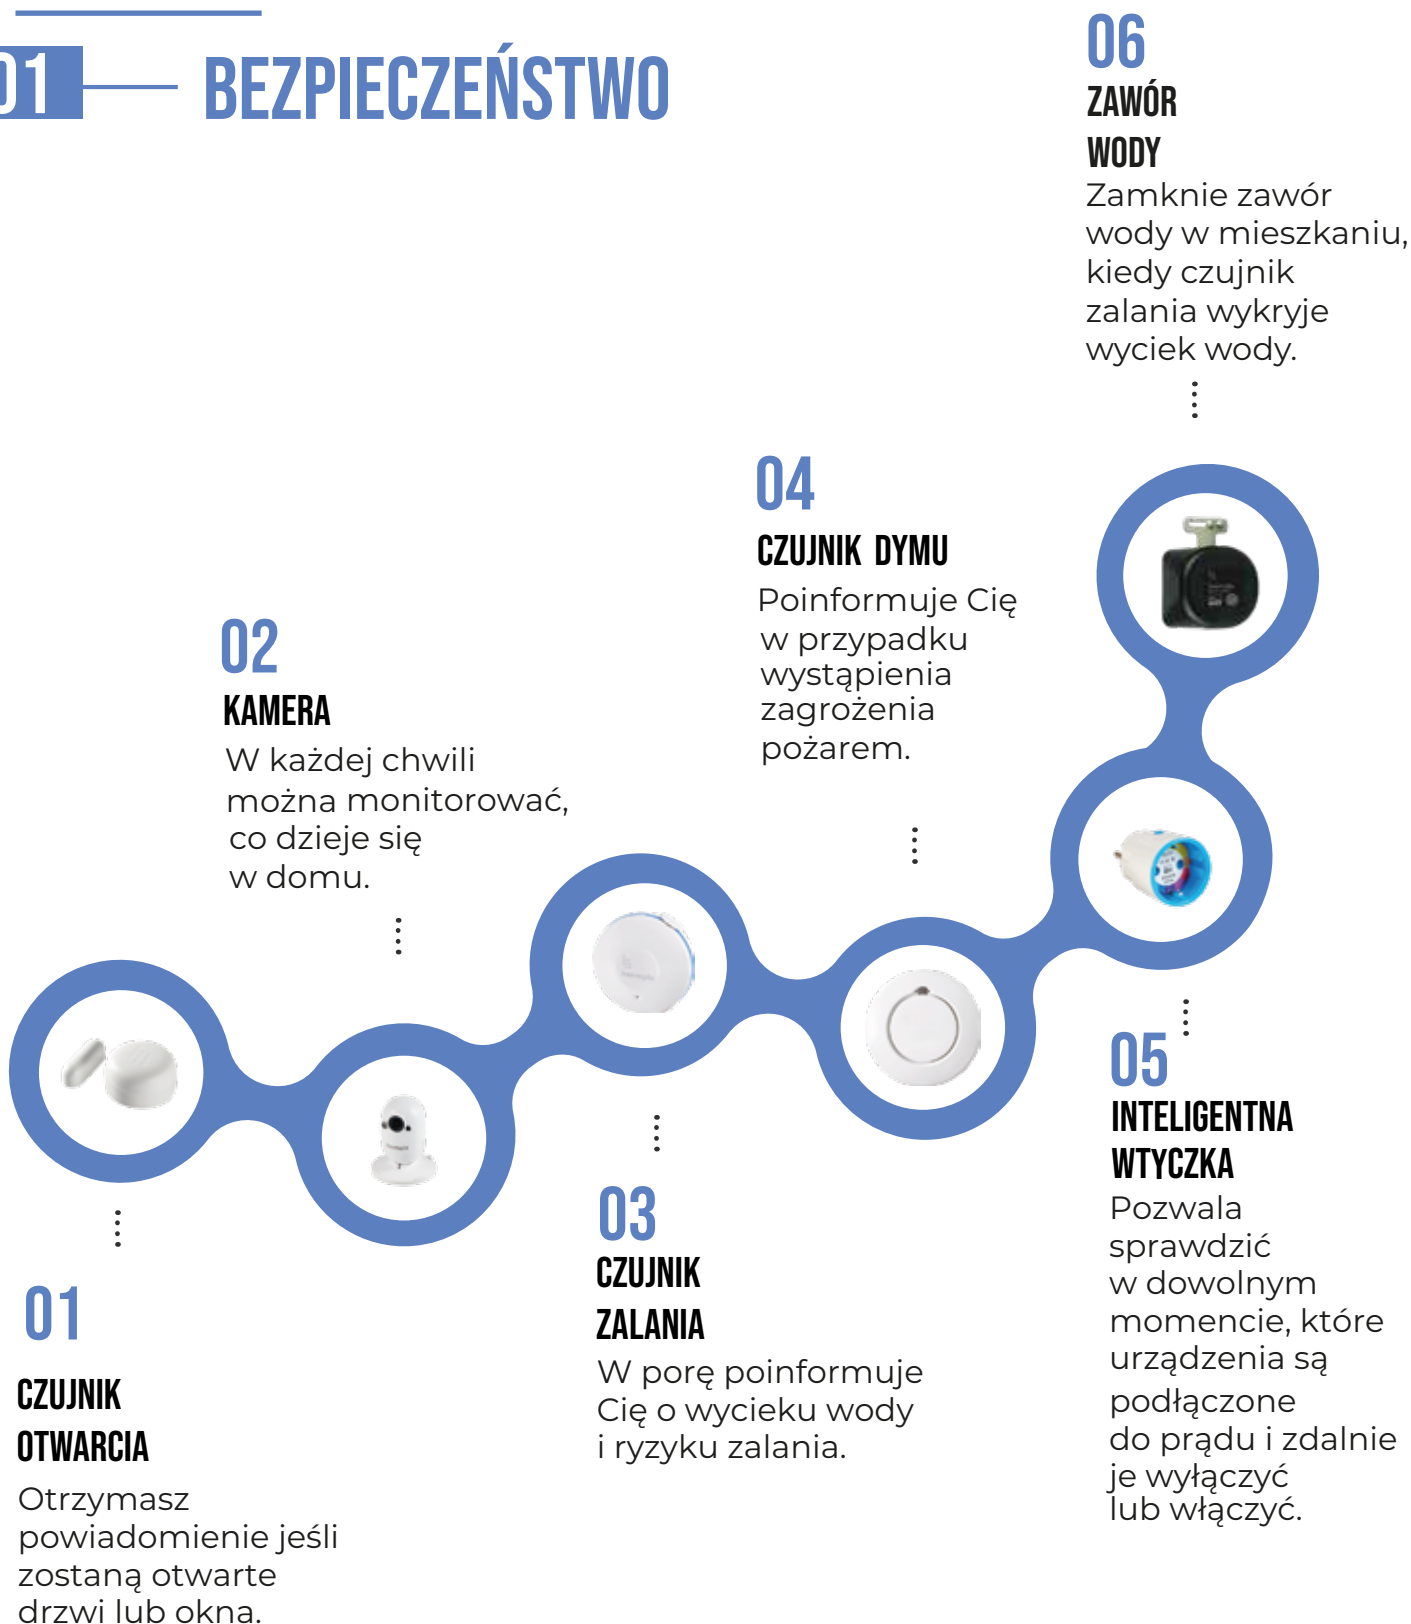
01 BEZPIECZEŃSTWO

06
ZAWÓR WODY
Zamknie zawór wody w mieszkaniu, kiedy czujnik zalania wykryje wyciek wody.

04
CZUJNIK DYMU
Poinformuje Cię w przypadku wystąpienia zagrożenia pożarem.

02
KAMERA
W każdej chwili można monitorować, co dzieje się w domu.

05
INTELIGENTNA WTYCZKA
Pozwala sprawdzić w dowolnym momencie, które urządzenia są podłączone do prądu i zdalnie je wyłączyć lub włączyć.

03
CZUJNIK ZALANIA
W porę poinformuje Cię o wycieku wody i ryzyku zalania.

01
CZUJNIK OTWARCIA
Otrzymasz powiadomienie jeśli zostaną otwarte drzwi lub okna.